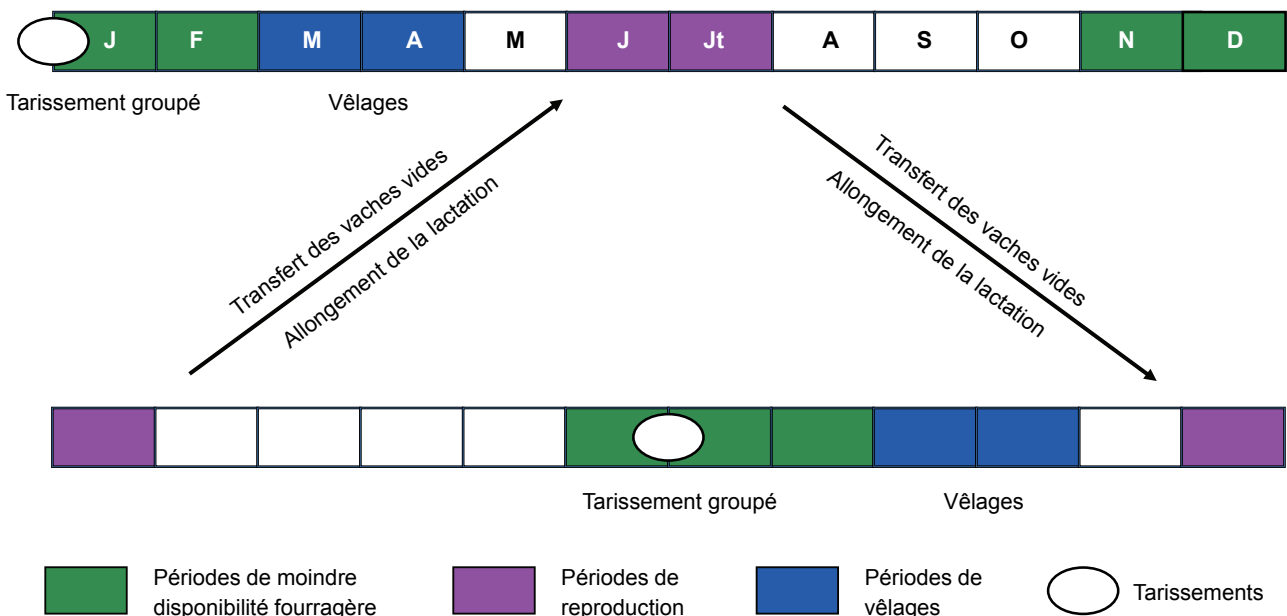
J F M A M J Jt A S O N D

Tarissement groupé

Vêlages

Transfert des vaches vides
Allongement de la lactation

Transfert des vaches vides
Allongement de la lactation

Tarissement groupé

Vêlages

Périodes de moindre disponibilité fourragère

Périodes de reproduction

Périodes de vêlages

Tarissements